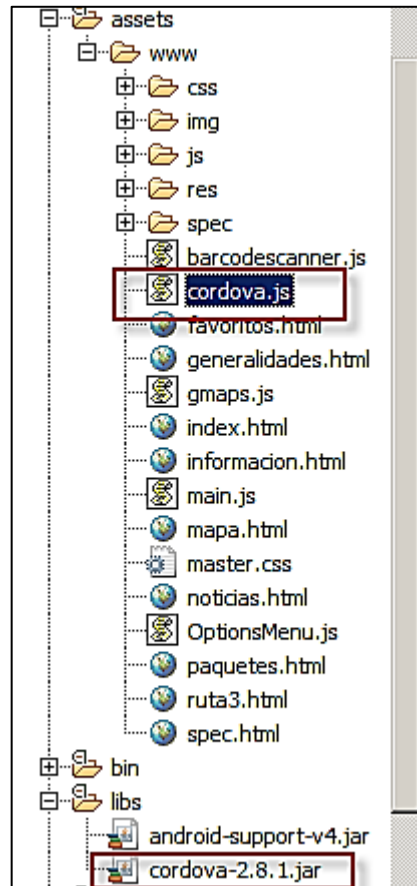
assets
www
css
img
js
res
spec
barcodescanner.js
cordova.js
favoritos.html
generalidades.html
gmaps.js
index.html
informacion.html
main.js
mapa.html
master.css
noticias.html
OptionsMenu.js
paquetes.html
ruta3.html
spec.html
bin
libs
android-support-v4.jar
cordova-2.8.1.jar